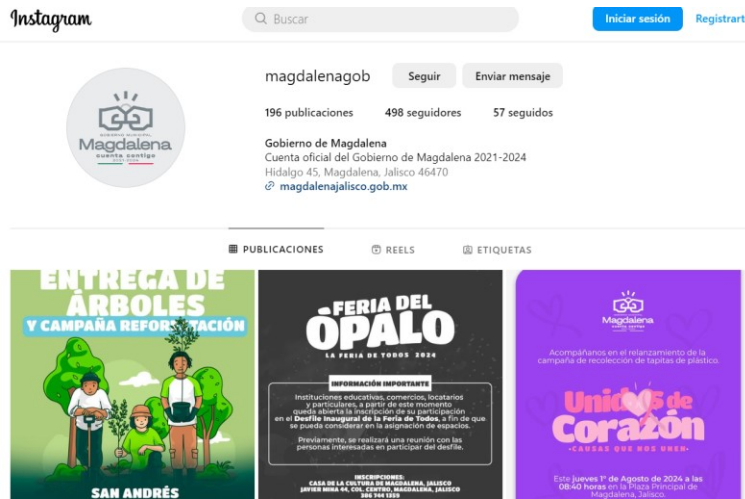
Instagram

Buscar

Iniciar sesión

Registrat

GOBIERNO MUNICIPAL
Magdalena
cuenta contigo
2021-2024

magdalenagob

Seguir

Enviar mensaje

196 publicaciones

498 seguidores

57 seguidos

Gobierno de Magdalena
Cuenta oficial del Gobierno de Magdalena 2021-2024
Hidalgo 45, Magdalena, Jalisco 46470
magdalenajalisco.gob.mx

PUBLICACIONES

REELS

ETIQUETAS

ENTREGA DE ÁRBOLES
Y CAMPAÑA REFORESTACIÓN

SAN ANDRÉS

FERIA DEL ÓPALO
LA FERIA DE TODOS 2024

INFORMACIÓN IMPORTANTE

Instituciones educativas, comercios, locatarios y particulares, a partir de este momento queda abierta la inscripción de su participación en el Desfile Inaugural de la Feria de Todos, a fin de que se pueda considerar en la asignación de espacios.

Previamente, se realizará una reunión con las personas interesadas en participar del desfile.

INSCRIPCIONES:
CASA DE LA CULTURA DE MAGDALENA, JALISCO
JAVIER MINA 44, COL. CENTRO, MAGDALENA, JALISCO
386 744 1259

Magdalena
cuenta contigo

Acompáñanos en el relanzamiento de la campaña de recolección de tapitas de plástico.

Unidos de Corazón
CAUSAS QUE NOS UNEN

Este jueves 1° de Agosto de 2024 a las 08:40 horas en la Plaza Principal de Magdalena, Jalisco.